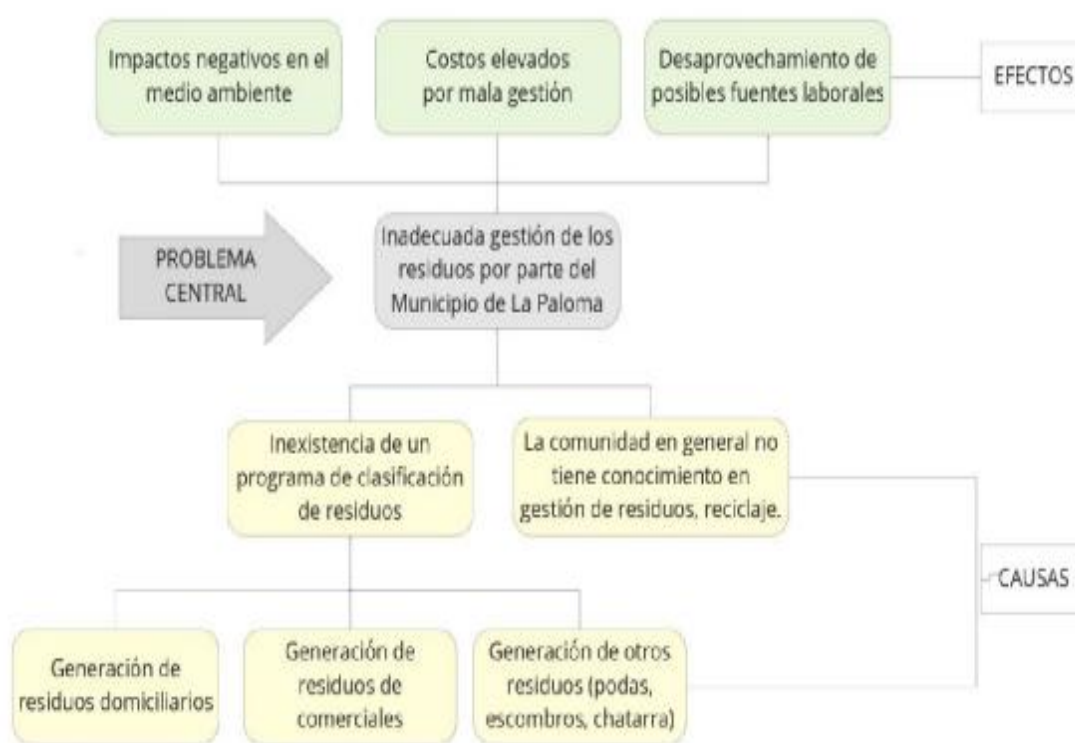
Impactos negativos en el medio ambiente

Costos elevados por mala gestión

Desaprovechamiento de posibles fuentes laborales

EFECTOS

PROBLEMA CENTRAL

Inadecuada gestión de los residuos por parte del Municipio de La Paloma

Inexistencia de un programa de clasificación de residuos

La comunidad en general no tiene conocimiento en gestión de residuos, reciclaje.

CAUSAS

Generación de residuos domiciliarios

Generación de residuos de comerciales

Generación de otros residuos (podas, escombros, chatarra)